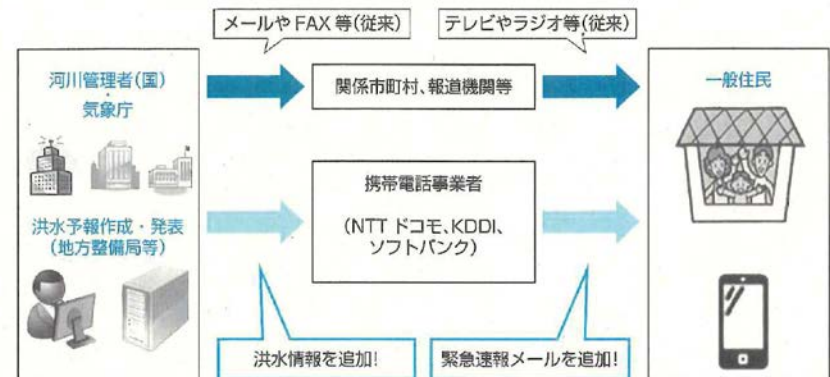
メールやFAX等(従来)

テレビやラジオ等(従来)

河川管理者(国)
・
気象庁

洪水予報作成・発表
(地方整備局等)

関係市町村、報道機関等

携帯電話事業者

(NTT ドコモ、KDDI、ソフトバンク)

一般住民

洪水情報を追加!

緊急速報メールを追加!